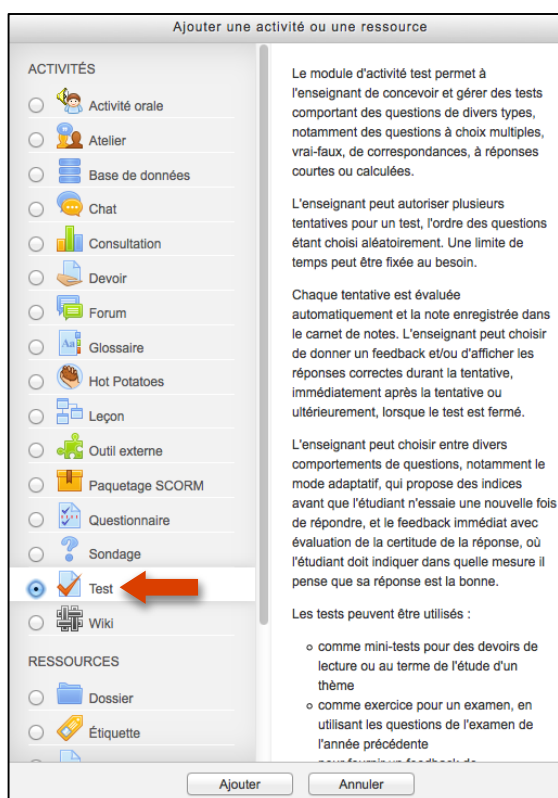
Ajouter une activité ou une ressource

ACTIVITÉS

Activité orale

Atelier

Base de données

Chat

Consultation

Devoir

Forum

Glossaire

Hot Potatoes

Leçon

Outil externe

Paquetage SCORM

Questionnaire

Sondage

Test

Wiki

RESSOURCES

Dossier

Étiquette

Le module d'activité test permet à l'enseignant de concevoir et gérer des tests comportant des questions de divers types, notamment des questions à choix multiples, vrai-faux, de correspondances, à réponses courtes ou calculées.

L'enseignant peut autoriser plusieurs tentatives pour un test, l'ordre des questions étant choisi aléatoirement. Une limite de temps peut être fixée au besoin.

Chaque tentative est évaluée automatiquement et la note enregistrée dans le carnet de notes. L'enseignant peut choisir de donner un feedback et/ou d'afficher les réponses correctes durant la tentative, immédiatement après la tentative ou ultérieurement, lorsque le test est fermé.

L'enseignant peut choisir entre divers comportements de questions, notamment le mode adaptatif, qui propose des indices avant que l'étudiant n'essaie une nouvelle fois de répondre, et le feedback immédiat avec évaluation de la certitude de la réponse, où l'étudiant doit indiquer dans quelle mesure il pense que sa réponse est la bonne.

Les tests peuvent être utilisés :

- comme mini-tests pour des devoirs de lecture ou au terme de l'étude d'un thème
- comme exercice pour un examen, en utilisant les questions de l'examen de l'année précédente
- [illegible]

Ajouter

Annuler